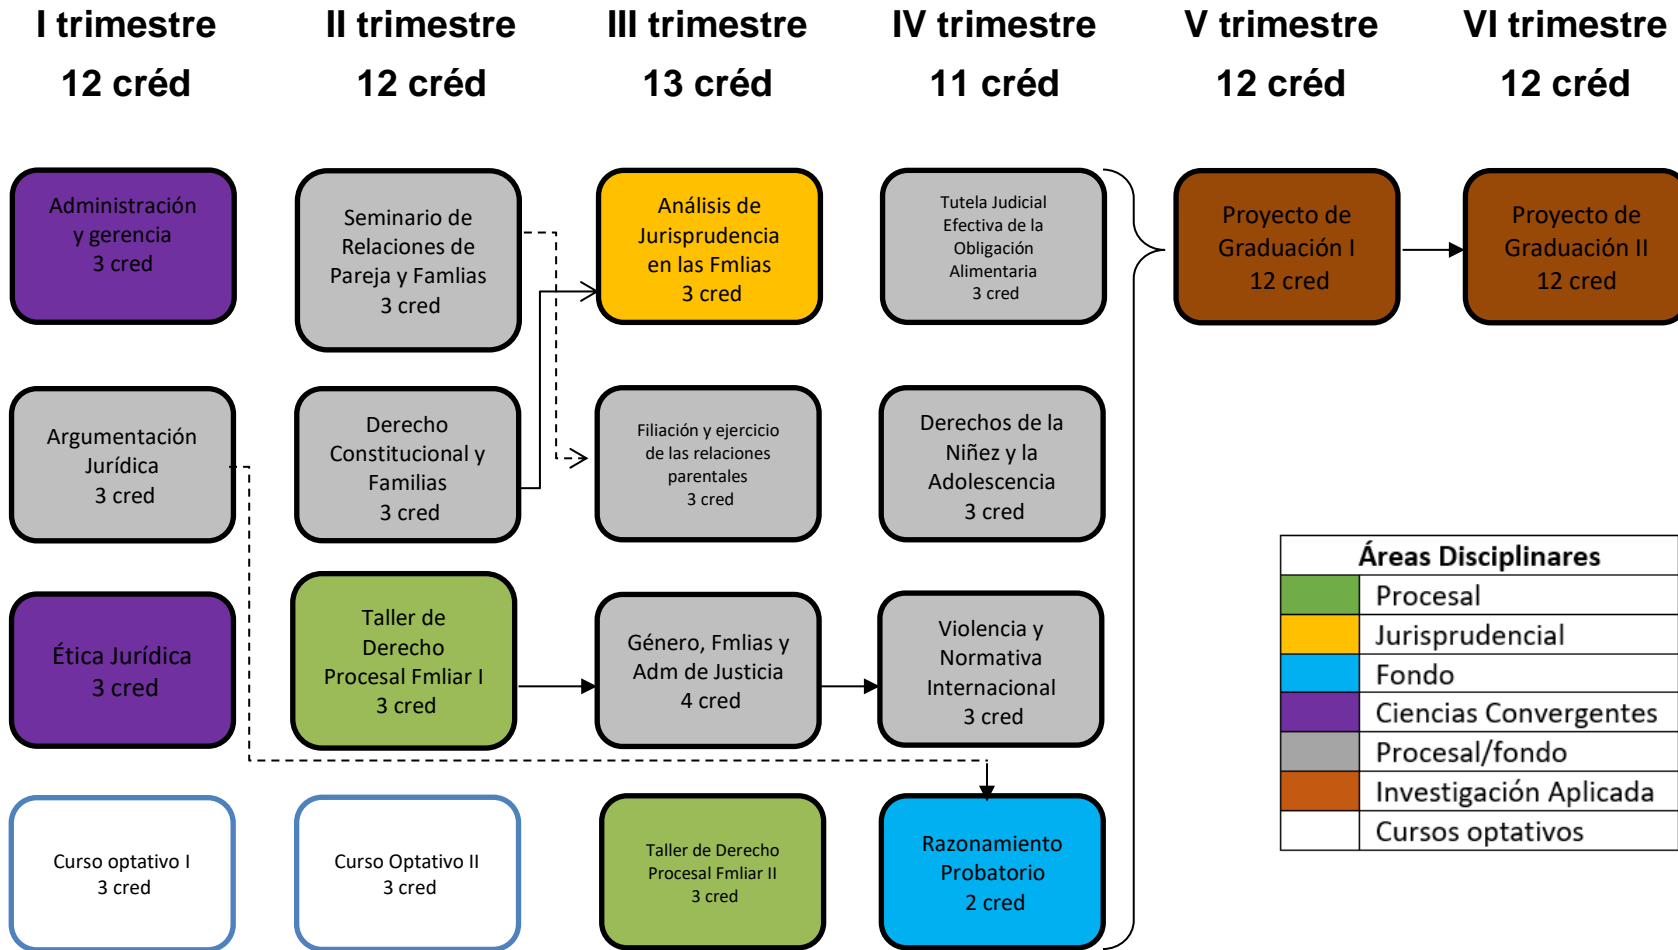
I trimestre
12 créd

II trimestre
12 créd

III trimestre
13 créd

IV trimestre
11 créd

V trimestre
12 créd

VI trimestre
12 créd

Administración y gerencia
3 cred

Seminario de Relaciones de Pareja y Famlias
3 cred

Análisis de Jurisprudencia en las Fmlias
3 cred

Tutela Judicial Efectiva de la Obligación Alimentaria
3 cred

Proyecto de Graduación I
12 cred

Proyecto de Graduación II
12 cred

Argumentación Jurídica
3 cred

Derecho Constitucional y Familias
3 cred

Filiación y ejercicio de las relaciones parentales
3 cred

Derechos de la Niñez y la Adolescencia
3 cred

Ética Jurídica
3 cred

Taller de Derecho Procesal Fmliar I
3 cred

Género, Fmlias y Adm de Justicia
4 cred

Violencia y Normativa Internacional
3 cred

Curso optativo I
3 cred

Curso Optativo II
3 cred

Taller de Derecho Procesal Fmliar II
3 cred

Razonamiento Probatorio
2 cred

| Áreas Disciplinares | |
|---|---|
| | Procesal |
| | Jurisprudencial |
| | Fondo |
| | Ciencias Convergentes |
| | Procesal/fondo |
| | Investigación Aplicada |
| | Cursos optativos |